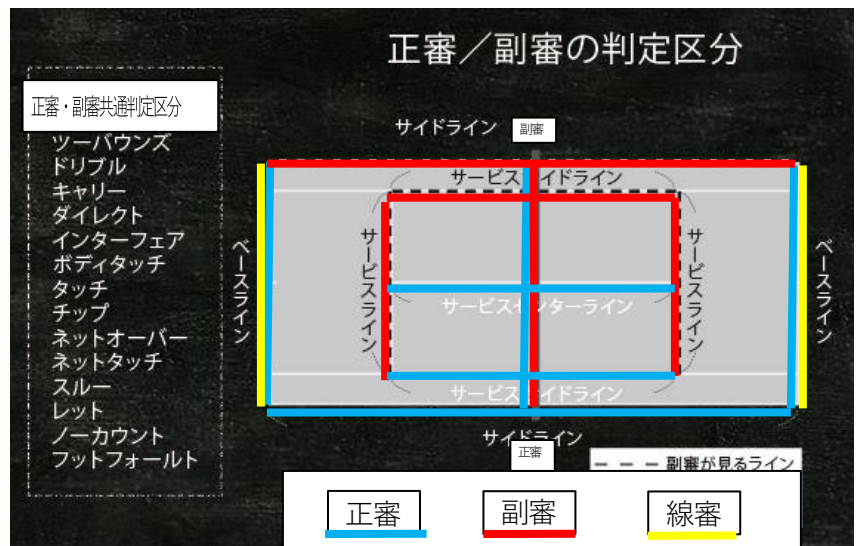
正審／副審の判定区分

正審・副審共通判定区分
ツーバウンズ
ドリブル
キャリー
ダイレクト
インターフェア
ボディタッチ
タッチ
チップ
ネットオーバー
ネットタッチ
スルー
レット
ノーカウント
フットフォールト

サイドライン
副審
サービスサイドライン
サービスライン
サービスセンターライン
サービスライン
ベースライン
ベースライン
サービスサイドライン
サイドライン
正審
副審が見るライン

正審
副審
線審